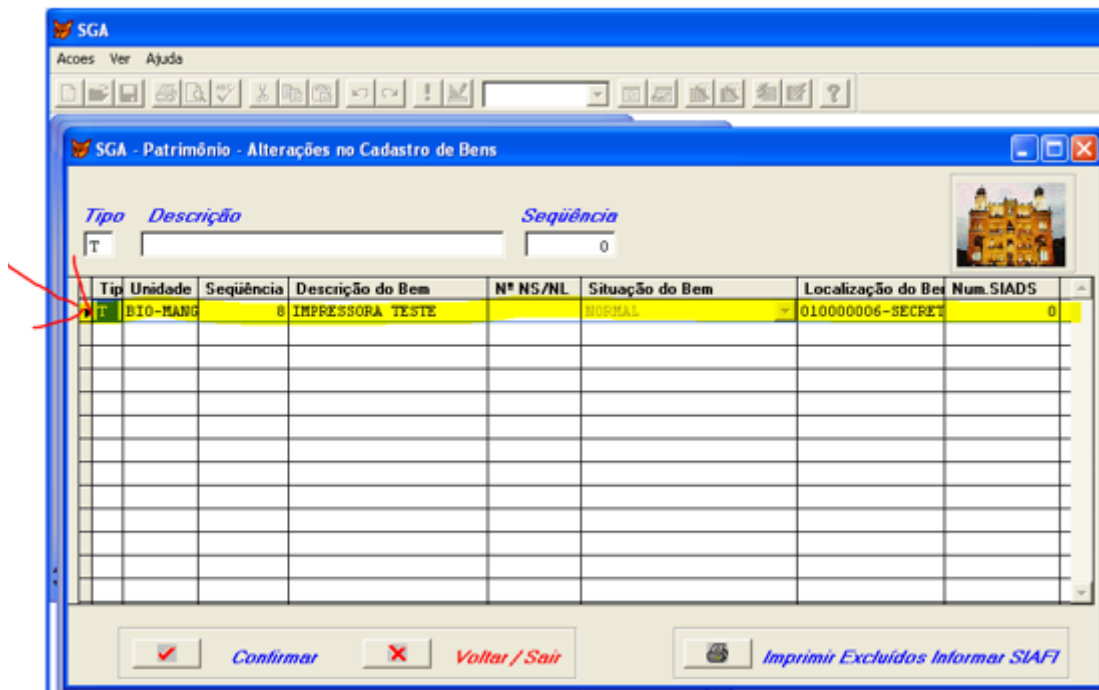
SGA

Acoes Ver Ajuda

SGA - Patrimônio - Alterações no Cadastro de Bens

Tipo Descrição Seqüência

T 0

| Tip | Unidade | Seqüência | Descrição do Bem | Nº NS/NL | Situação do Bem | Localização do Bei | Num.SIADS |
|---|---|---|---|---|---|---|---|
| T | BIO-MANG | 8 | IMPRESSORA TESTE | | NORMAL | 010000006-SECRET | 0 |

Confirmar Voltar / Sair Imprimir Excluídos Informar SIAFI